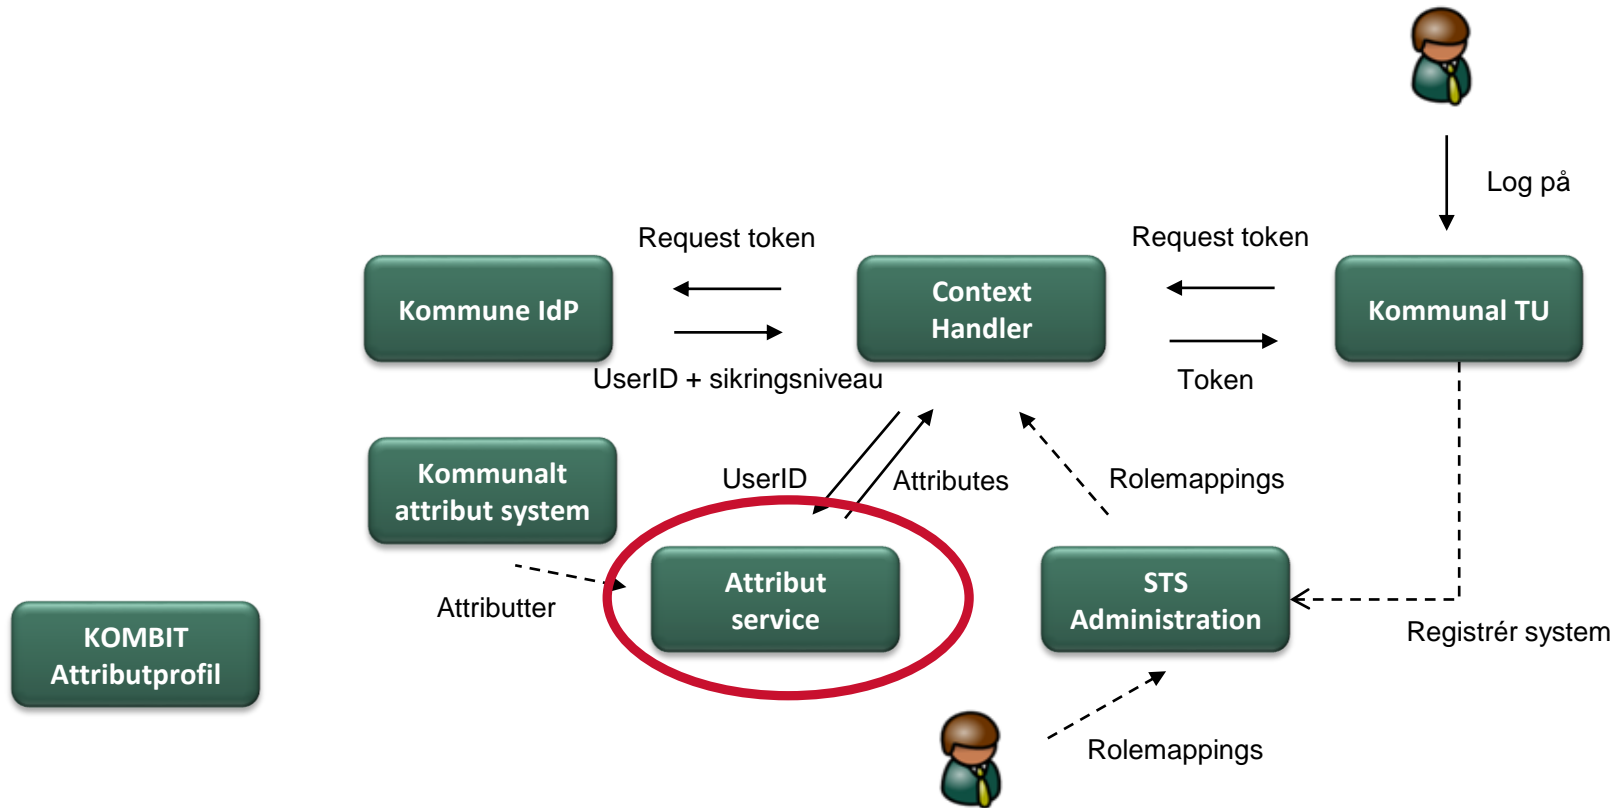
Log på

Request token

Request token

Kommune IdP

Context Handler

Kommunal TU

UserID + sikringsniveau

Token

Kommunalt attribut system

UserID

Attributes

Rolemappings

Attributter

Attribut service

STS Administration

Registrér system

KOMBIT Attributprofil

Rolemappings